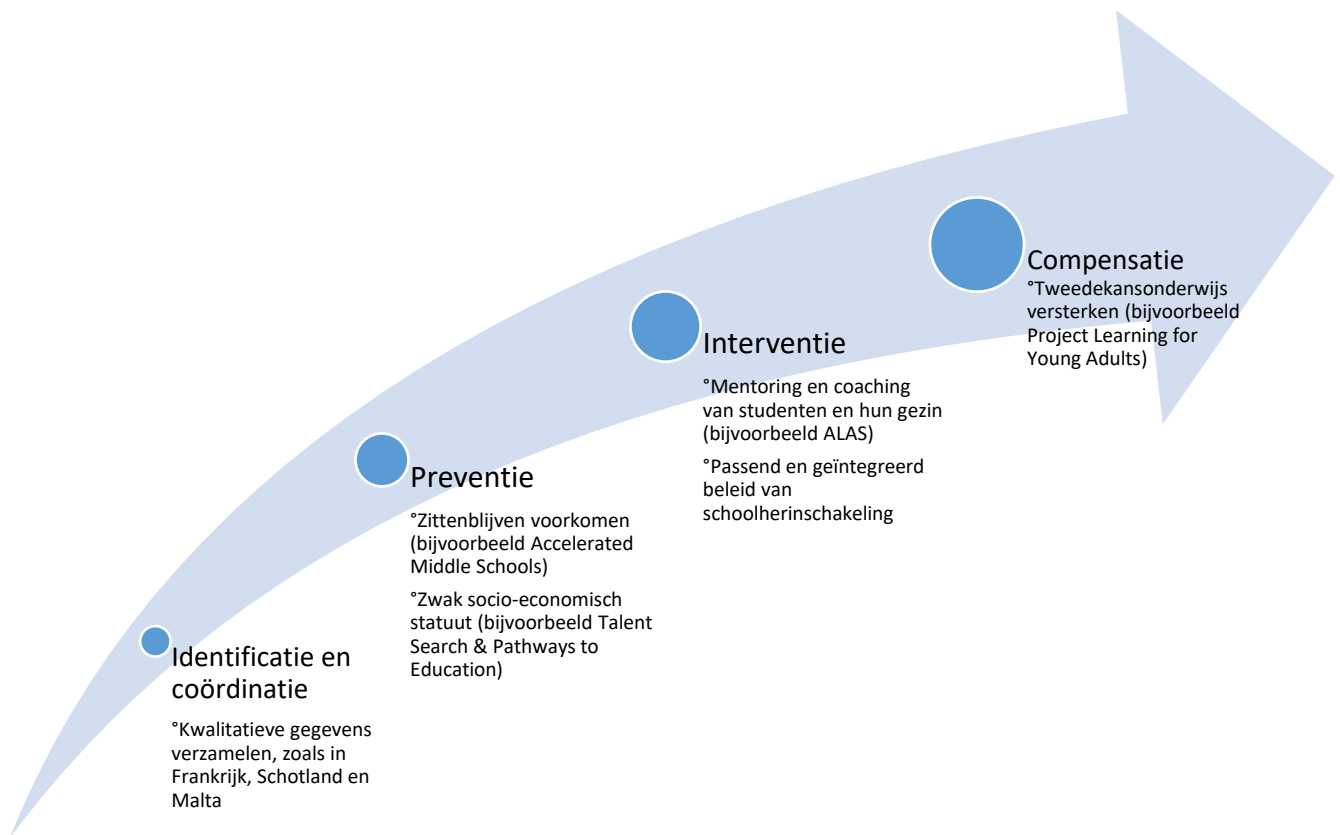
Identificatie en coördinatie

°Kwalitatieve gegevens verzamelen, zoals in Frankrijk, Schotland en Malta

Preventie

°Zittenblijven voorkomen (bijvoorbeeld Accelerated Middle Schools)

°Zwak socio-economisch statuut (bijvoorbeeld Talent Search & Pathways to Education)

Interventie

°Mentoring en coaching van studenten en hun gezin (bijvoorbeeld ALAS)

°Passend en geïntegreerd beleid van schoolherinschakeling

Compensatie

°Tweedekansonderwijs versterken (bijvoorbeeld Project Learning for Young Adults)